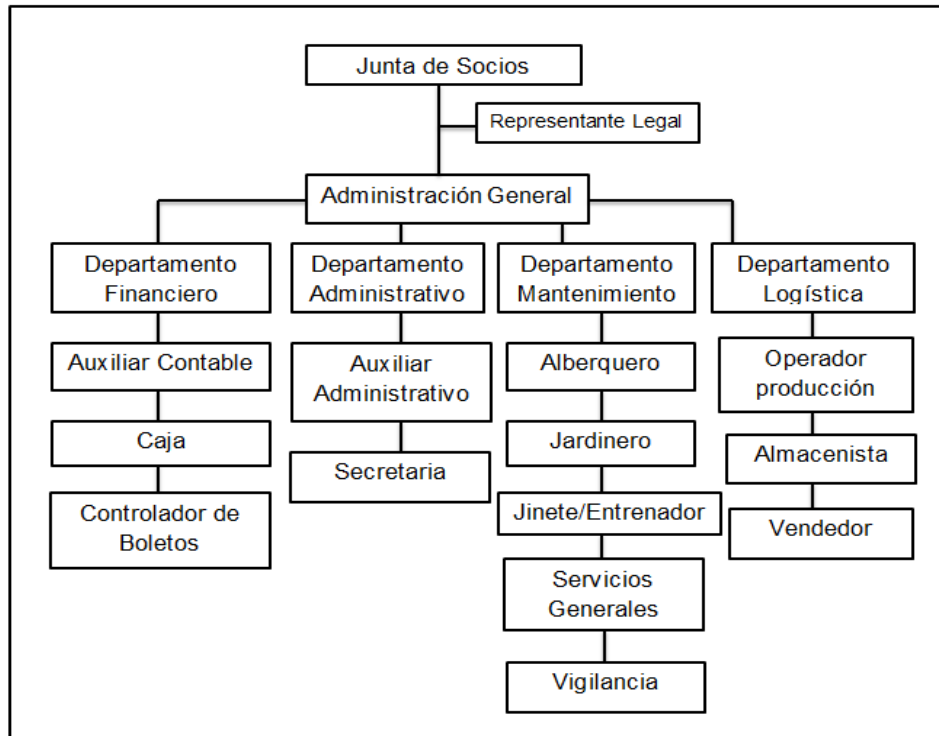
Junta de Socios

Representante Legal

Administración General

Departamento Financiero

Auxiliar Contable

Caja

Controlador de Boletos

Departamento Administrativo

Auxiliar Administrativo

Secretaria

Departamento Mantenimiento

Alberquero

Jardinero

Jinete/Entrenador

Servicios Generales

Vigilancia

Departamento Logística

Operador producción

Almacenista

Vendedor